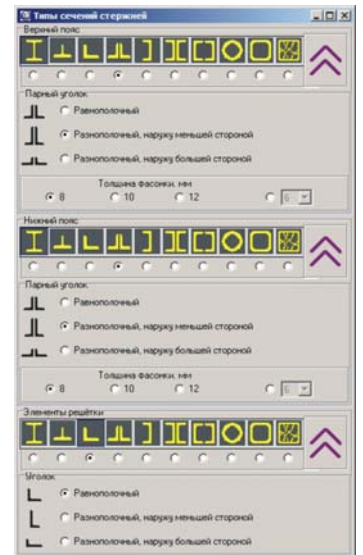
Типы сечений стержней

Верхний пояс

Парный уголок
Равнополочный
Разнополочный, наружу меньшей стороной
Разнополочный, наружу большей стороной

Толщина фасонки, мм
8
10
12
6

Нижний пояс

Парный уголок
Равнополочный
Разнополочный, наружу меньшей стороной
Разнополочный, наружу большей стороной

Толщина фасонки, мм
8
10
12
6

Элементы решётки

Уголок
Равнополочный
Разнополочный, наружу меньшей стороной
Разнополочный, наружу большей стороной